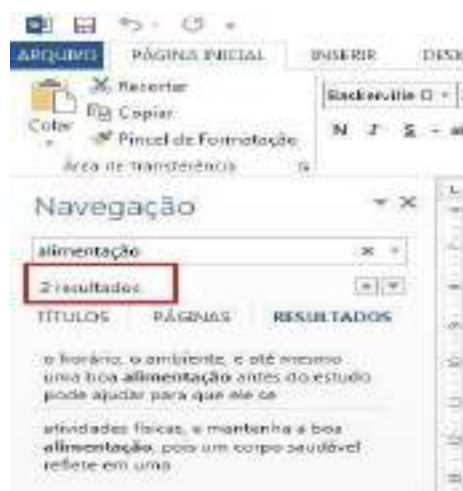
ARQUIVO PÁGINA INICIAL INSERIR DES

Recortar
Copiar
Colar
Pincel de Formatação
Área de Transferência

Baskerville O

N I S

Navegação

alimentação

2 resultados

TÍTULOS PÁGINAS RESULTADOS

o horário, o ambiente, e até mesmo uma boa alimentação antes do estudo pode ajudar para que ele se

atividades físicas, e mantenha a boa alimentação, pois um corpo saudável reflete em uma